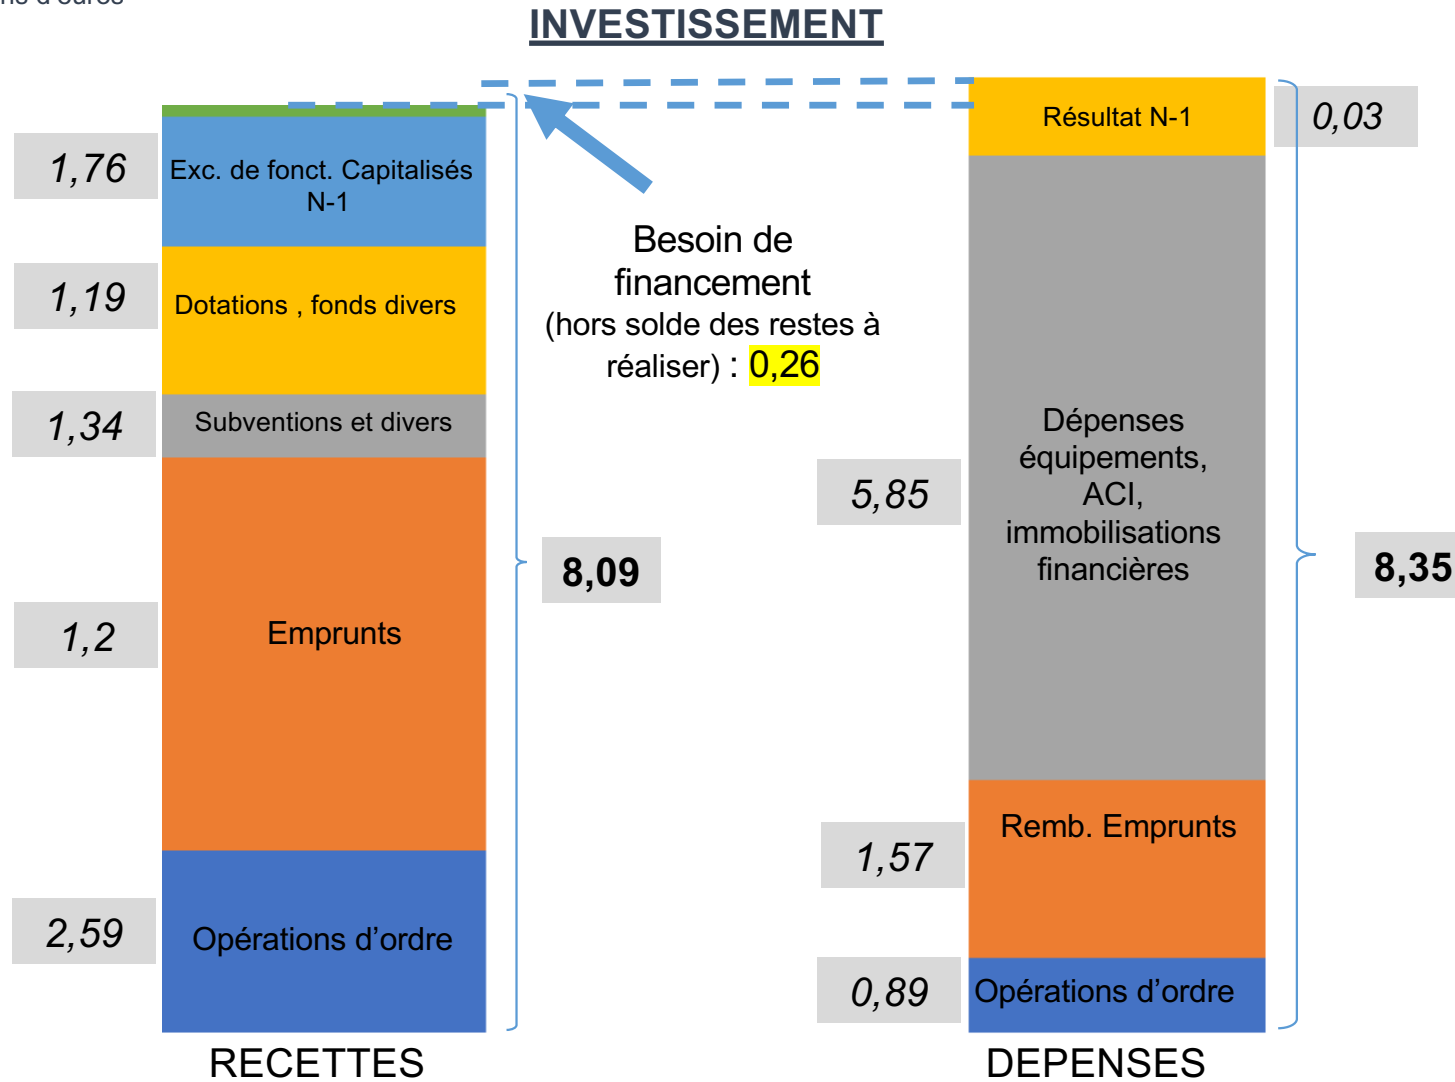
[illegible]

INVESTISSEMENT

1,76
Exc. de fonct. Capitalisés N-1

1,19
Dotations , fonds divers

1,34
Subventions et divers

1,2
Emprunts

2,59
Opérations d'ordre

RECETTES

8,09

Besoin de financement (hors solde des restes à réaliser) : 0,26

Résultat N-1
0,03

5,85
Dépenses équipements, ACI, immobilisations financières

8,35

1,57
Remb. Emprunts

0,89
Opérations d'ordre

DEPENSES